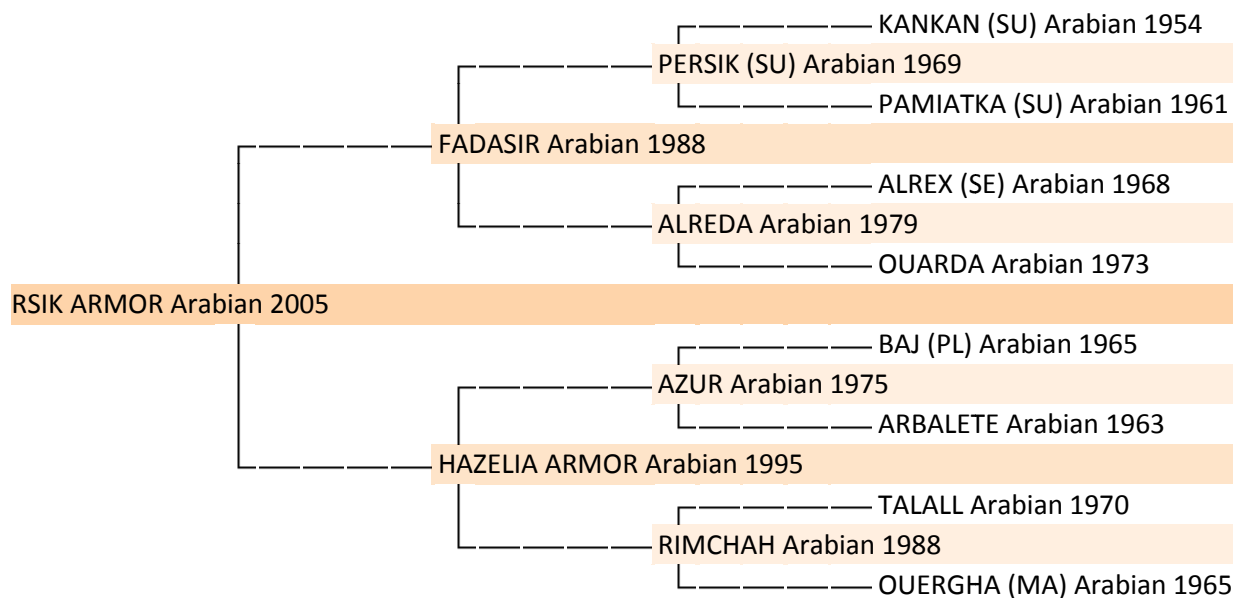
KANKAN (SU) Arabian 1954
PERSIK (SU) Arabian 1969
PAMIATKA (SU) Arabian 1961
FADASIR Arabian 1988
ALREX (SE) Arabian 1968
ALREDA Arabian 1979
OUARDA Arabian 1973
RSIK ARMOR Arabian 2005
BAJ (PL) Arabian 1965
AZUR Arabian 1975
ARBALETE Arabian 1963
HAZELIA ARMOR Arabian 1995
TALALL Arabian 1970
RIMCHAH Arabian 1988
OUERGHA (MA) Arabian 1965